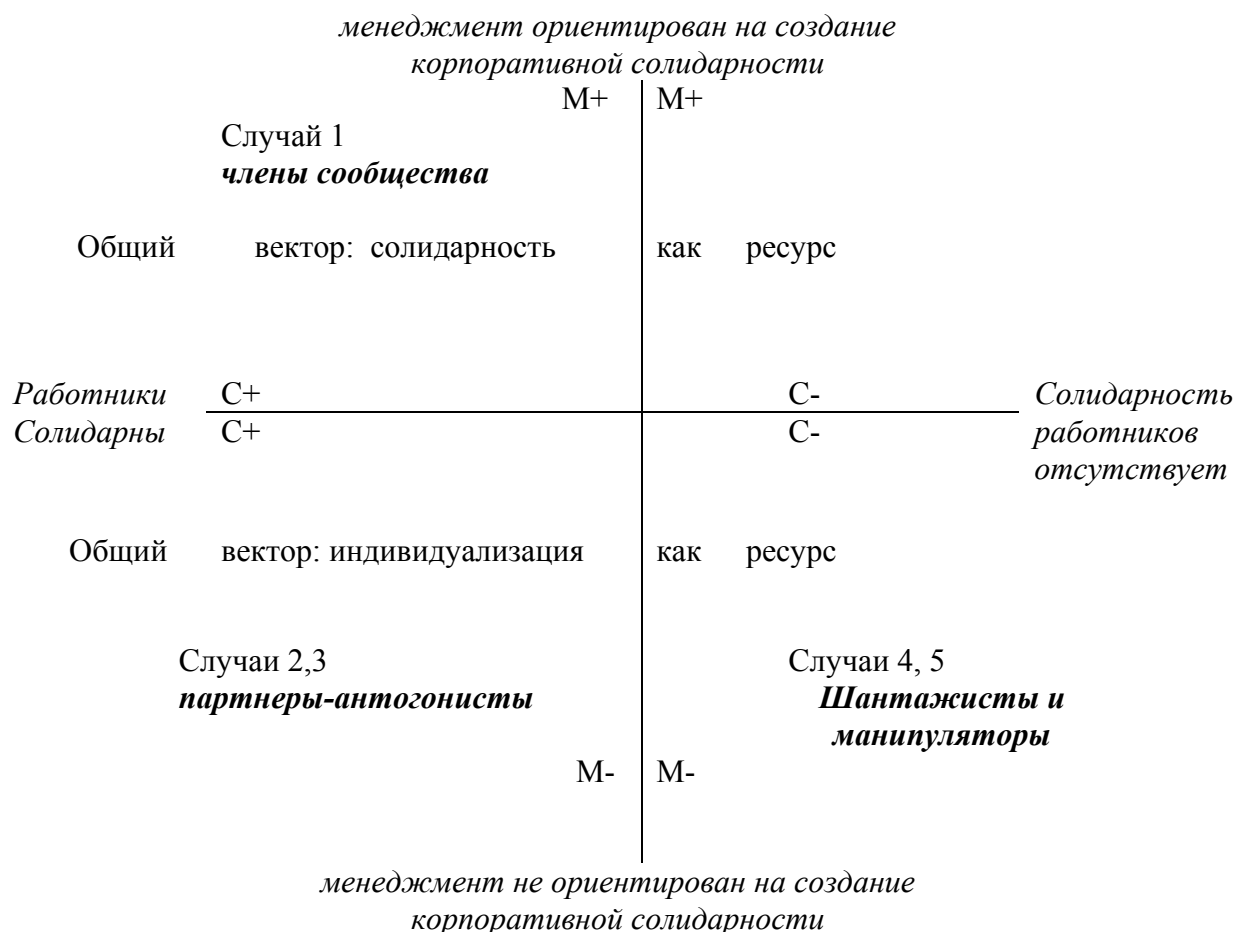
менеджмент ориентирован на создание корпоративной солидарности

M+ M+

Случай 1
члены сообщества

Общий вектор: солидарность как ресурс

Работники Солидарны C+ C+

C- C-

Солидарность работников отсутствует

Общий вектор: индивидуализация как ресурс

Случаи 2,3
партнеры-антогонисты

Случаи 4, 5
Шантажисты и манипуляторы

M- M-

менеджмент не ориентирован на создание корпоративной солидарности